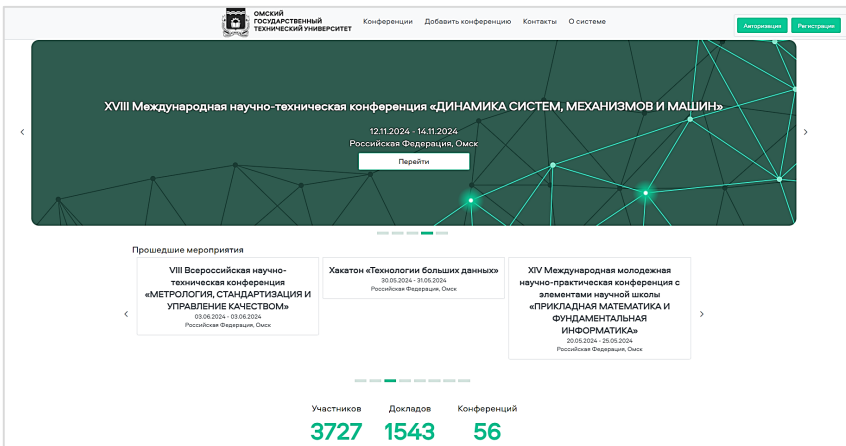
ОМСКИЙ ГОСУДАРСТВЕННЫЙ ТЕХНИЧЕСКИЙ УНИВЕРСИТЕТ

Конференции Добавить конференцию Контакты О системе

Авторизация Регистрация

XVIII Международная научно-техническая конференция «ДИНАМИКА СИСТЕМ, МЕХАНИЗМОВ И МАШИН»

12.11.2024 - 14.11.2024
Российская Федерация, Омск

Перейти

Прошедшие мероприятия

VIII Всероссийская научно-техническая конференция «МЕТРОЛОГИЯ, СТАНДАРТИЗАЦИЯ И УПРАВЛЕНИЕ КАЧЕСТВОМ»
03.06.2024 - 03.06.2024
Российская Федерация, Омск

Хакатон «Технологии больших данных»
30.05.2024 - 31.05.2024
Российская Федерация, Омск

XIV Международная молодежная научно-практическая конференция с элементами научной школы «ПРИКЛАДНАЯ МАТЕМАТИКА И ФУНДАМЕНТАЛЬНАЯ ИНФОРМАТИКА»
20.05.2024 - 25.05.2024
Российская Федерация, Омск

Участников
3727

Докладов
1543

Конференций
56